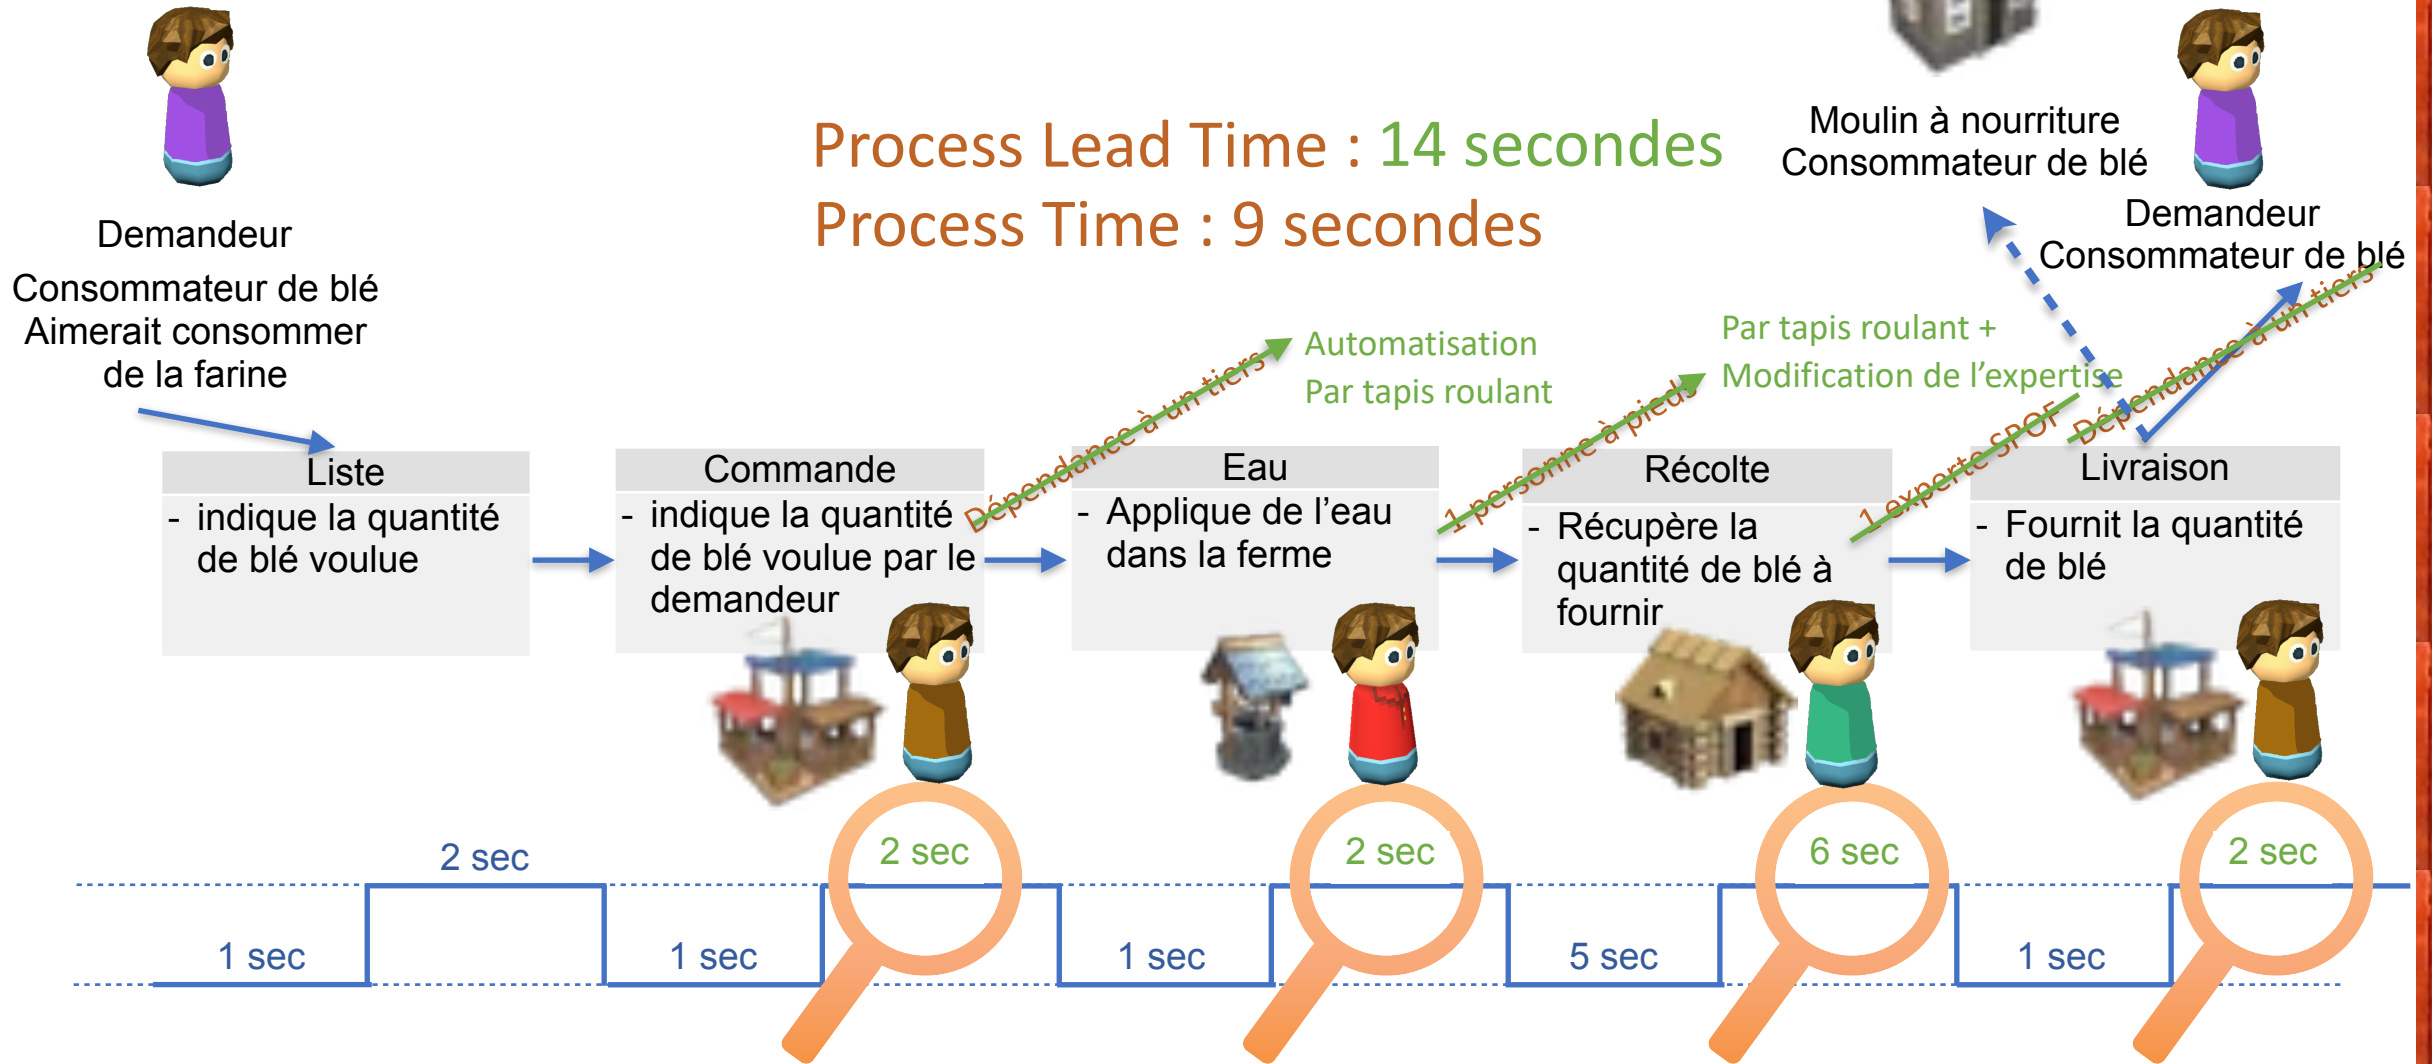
Demandeur

Consommateur de blé
Aimerait consommer de la farine

Process Lead Time : 14 secondes
Process Time : 9 secondes

Moulin à nourriture
Consommateur de blé

Demandeur
Consommateur de blé

Automatisation
Par tapis roulant

Par tapis roulant +
Modification de l'expertise

Dépendance à un tiers

1 personne à pieds

1 experte SPOF

Dépendance à un tiers

Liste
- indique la quantité de blé voulue

Commande
- indique la quantité de blé voulue par le demandeur

Eau
- Applique de l'eau dans la ferme

Récolte
- Récupère la quantité de blé à fournir

Livraison
- Fournit la quantité de blé

2 sec

2 sec

2 sec

6 sec

2 sec

1 sec

1 sec

1 sec

5 sec

1 sec